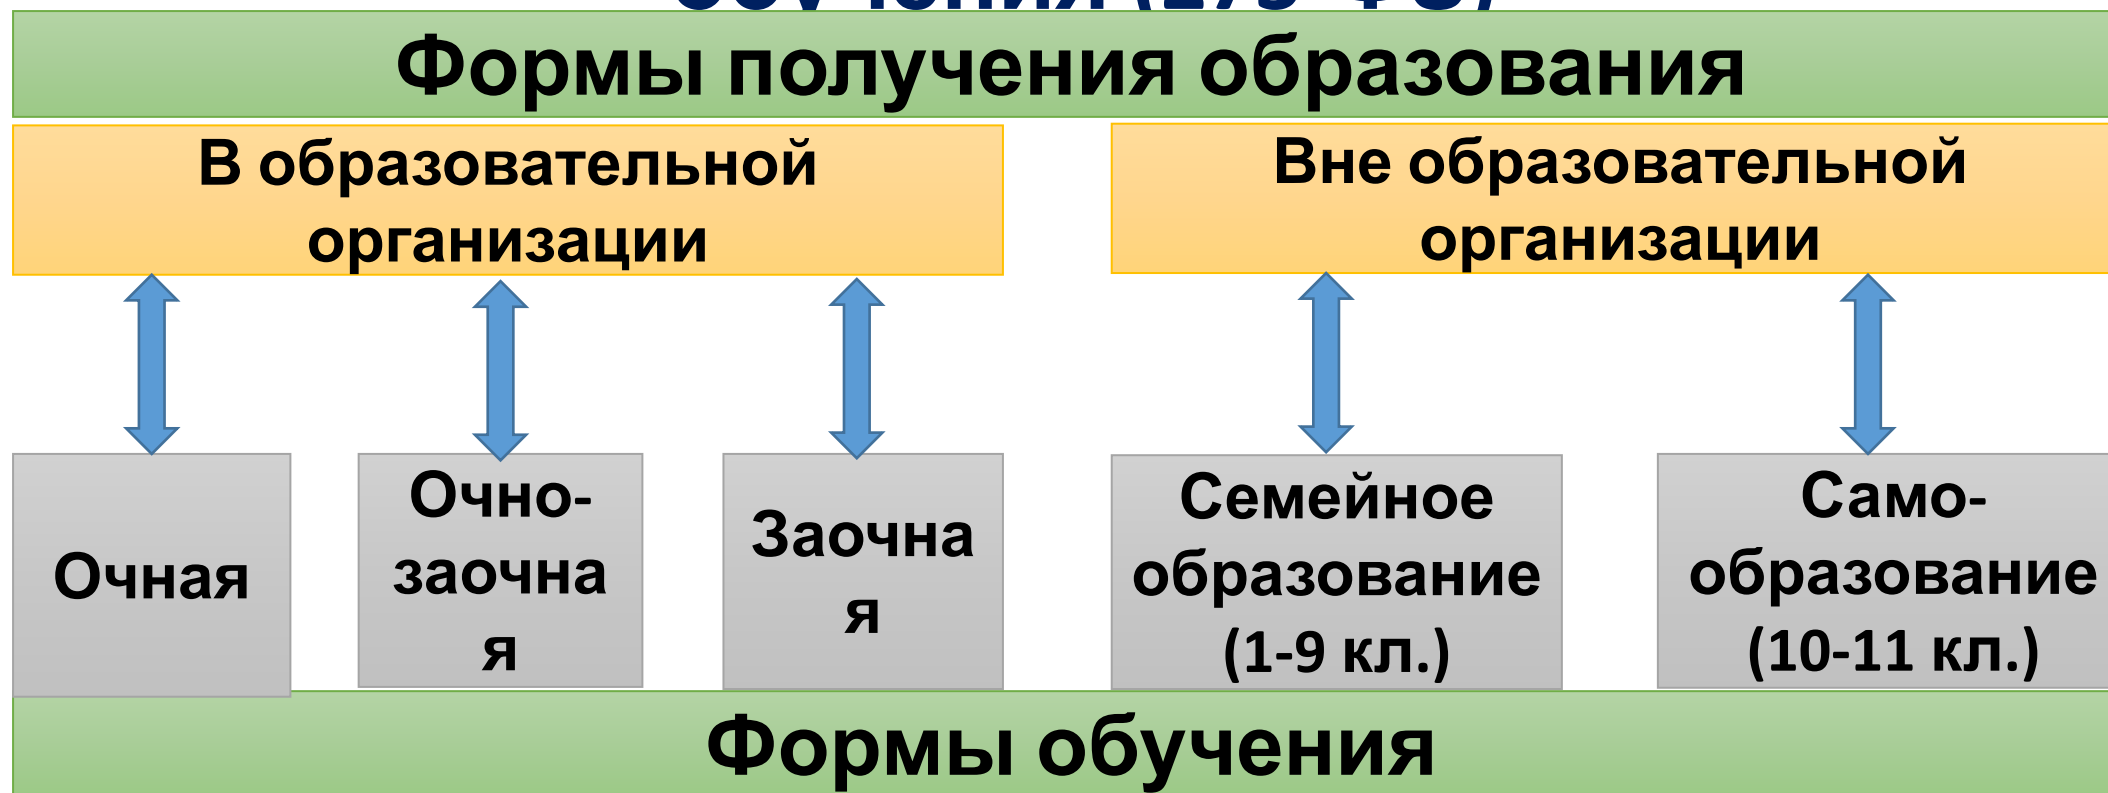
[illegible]

Формы получения образования

В образовательной организации

Вне образовательной организации

Очная

Очно-заочна я

Заочна я

Семейное образование (1-9 кл.)

Само-образование (10-11 кл.)

Формы обучения